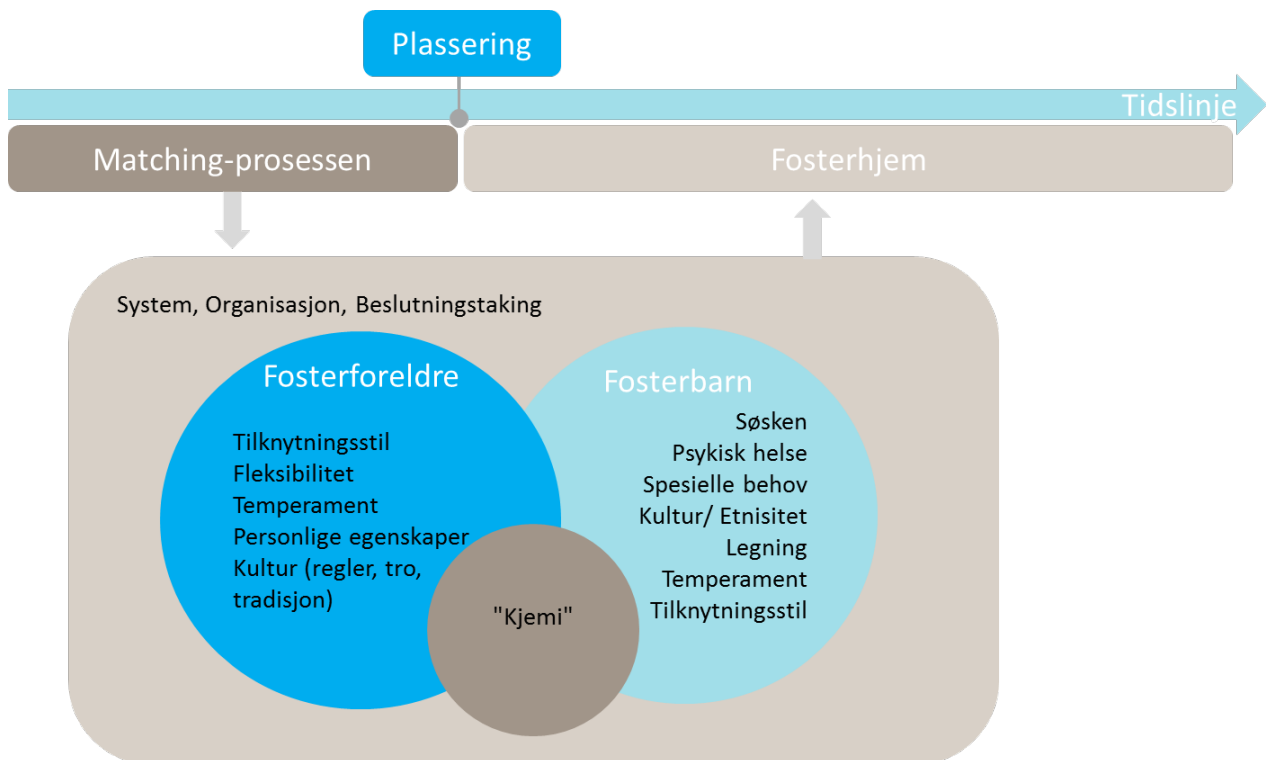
Plassering

Tidslinje

Matching-prosessen

Fosterhjem

System, Organisasjon, Beslutningstaking

Fosterforeldre

Tilknytningsstil
Fleksibilitet
Temperament
Personlige egenskaper
Kultur (regler, tro, tradisjon)

Fosterbarn

Søsken
Psykisk helse
Spesielle behov
Kultur/ Etnisitet
Legning
Temperament
Tilknytningsstil

"Kjemi"